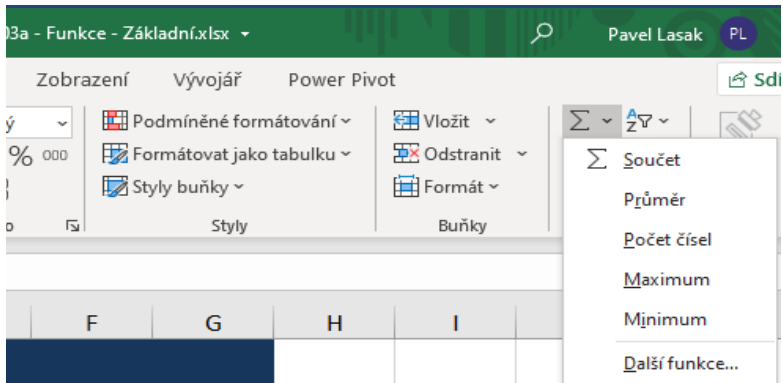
03a - Funkce - Základní.xlsx
Pavel Lasak
PL
Zobrazení
Vývojář
Power Pivot
Sdí
ý
% 000
o
Podmíněné formátování
Formátovat jako tabulku
Styly buňky
Styly
Vložit
Odstranit
Formát
Buňky
Součet
Průměr
Počet čísel
Maximum
Minimum
Další funkce...
F
G
H
I